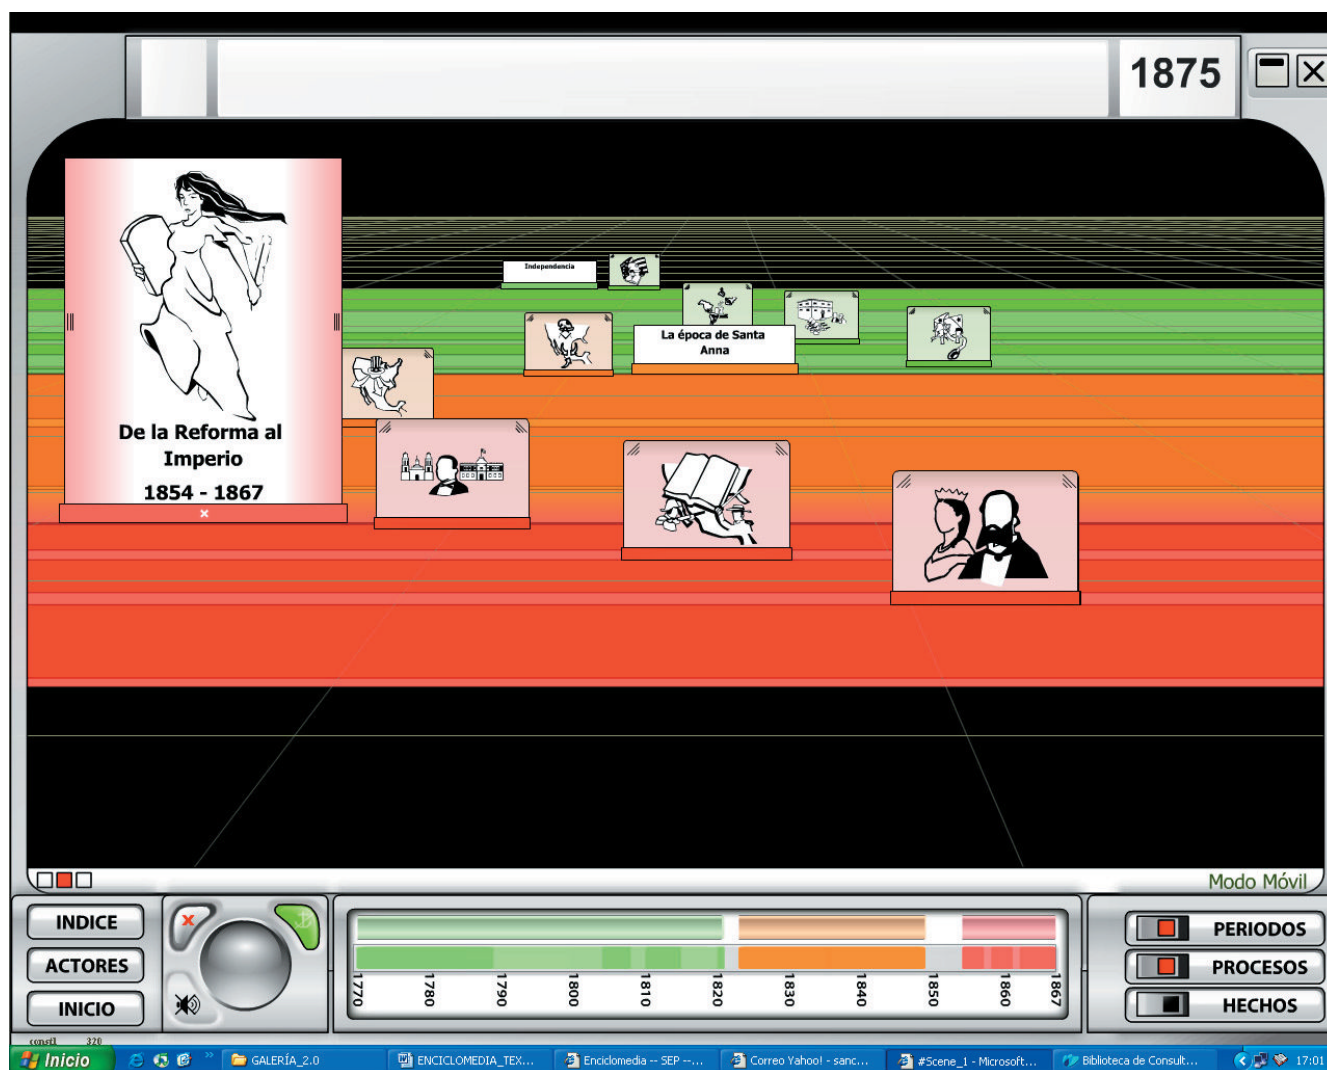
1875

Independencia

La época de Santa Anna

De la Reforma al Imperio
1854 - 1867

Modo Móvil

INDICE
ACTORES
INICIO

1770 1780 1790 1800 1810 1820 1830 1840 1850 1860 1867

PERIODOS
PROCESOS
HECHOS

Inicio GALERÍA_2.0 ENCICLOMEDIA_TEX... Enciclomedia -- SEP --... Correo Yahoo! - sanc... #Scene_1 - Microsoft... Biblioteca de Consult... 17:01